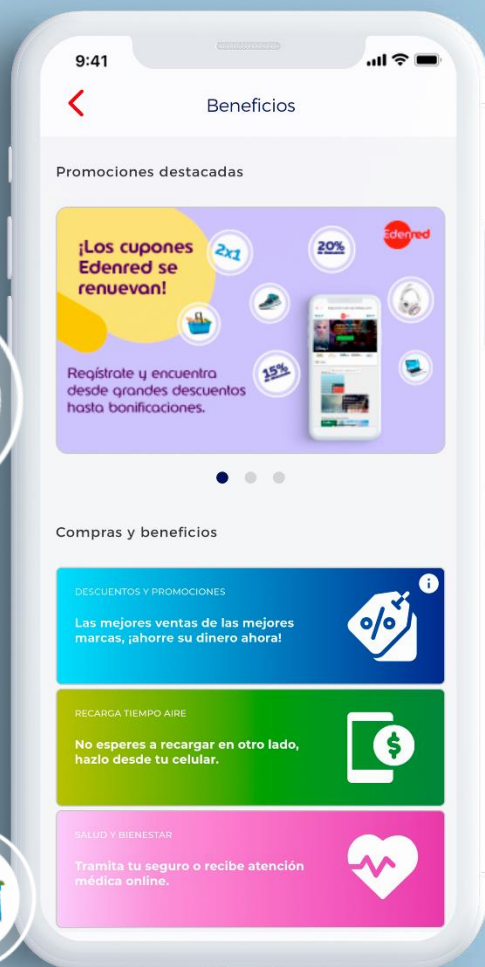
9:41

Beneficios

Promociones destacadas

¡Los cupones Edenred se renuevan!

2x1

20%

Edenred

15%

Regístrate y encuentra desde grandes descuentos hasta bonificaciones.

Compras y beneficios

DESCUENTOS Y PROMOCIONES

Las mejores ventas de las mejores marcas, ¡ahorre su dinero ahora!

RECARGA TIEMPO AIRE

No esperes a recargar en otro lado, hazlo desde tu celular.

SALUD Y BIENESTAR

Tramita tu seguro o recibe atención médica online.